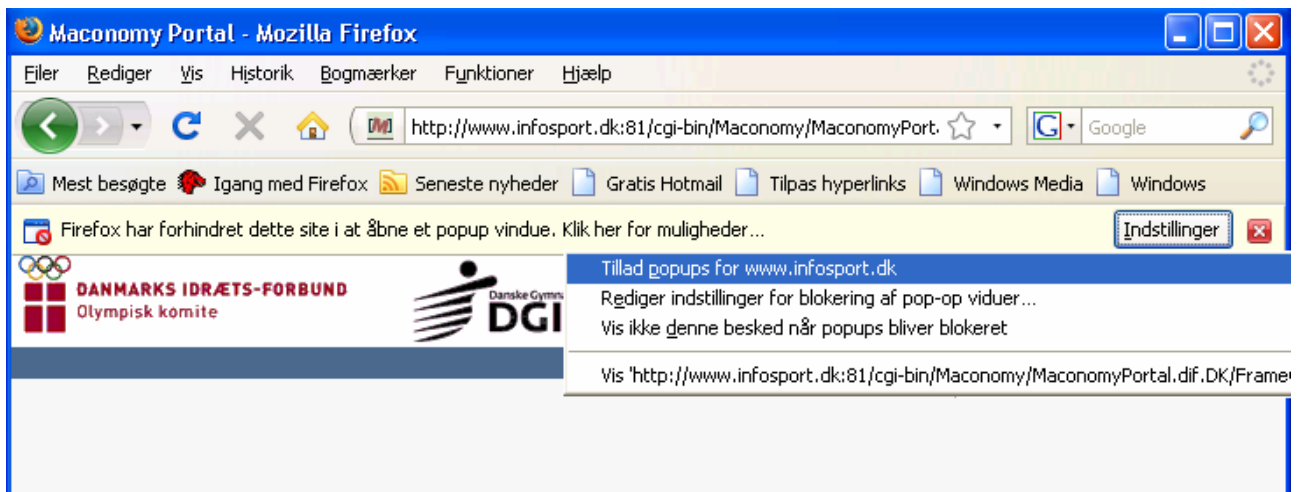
Maconomy Portal - Mozilla Firefox

Filer Rediger Vis Historik Bogmærker Funktioner Hjælp

http://www.infosport.dk:81/cgi-bin/Maconomy/MaconomyPort

Google

Mest besøgte Igang med Firefox Seneste nyheder Gratis Hotmail Tilpas hyperlinks Windows Media Windows

Firefox har forhindret dette site i at åbne et popup vindue. Klik her for muligheder...

Indstillinger

DANMARKS IDRÆTS-FORBUND
Olympisk komite

Danske Gymn
DGI

Tillad popups for www.infosport.dk
Rediger indstillinger for blokering af pop-op viduer...
Vis ikke denne besked når popups bliver blokeret

Vis 'http://www.infosport.dk:81/cgi-bin/Maconomy/MaconomyPortal.dif.DK/Frame